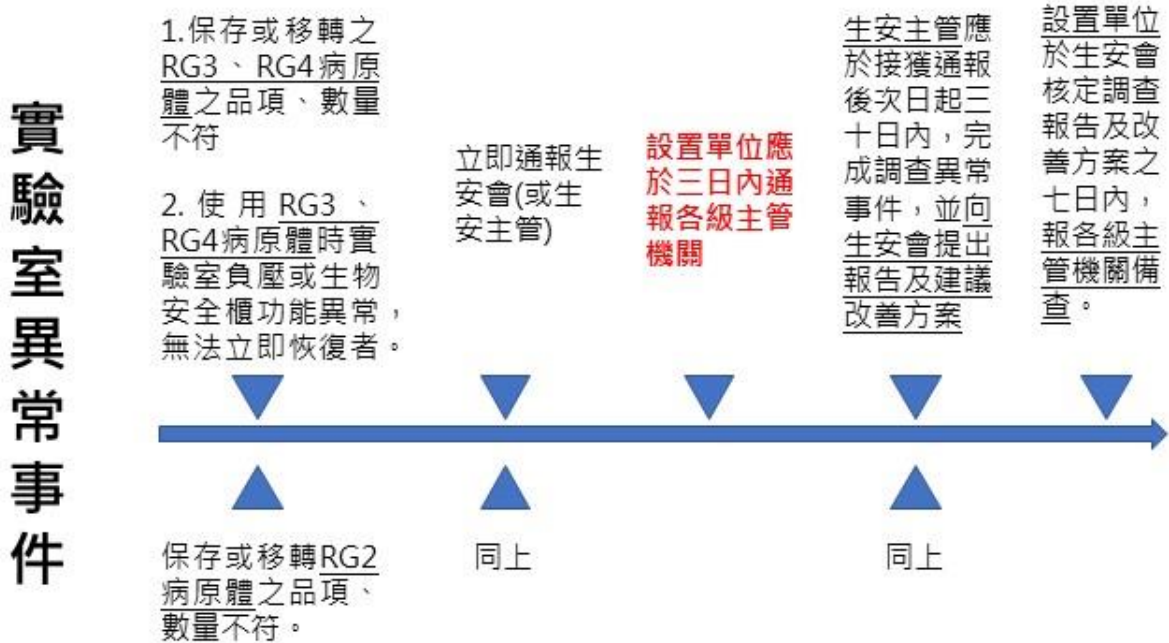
實驗室異常事件

1.保存或移轉之RG3、RG4病原體之品項、數量不符

2. 使用RG3、RG4病原體時實驗室負壓或生物安全櫃功能異常，無法立即恢復者。

立即通報生安會(或生安主管)

設置單位應於三日內通報各級主管機關

生安主管應於接獲通報後次日起三十日內，完成調查異常事件，並向生安會提出報告及建議改善方案

設置單位於生安會核定調查報告及改善方案之七日內，報各級主管機關備查。

保存或移轉RG2病原體之品項、數量不符。

同上

同上